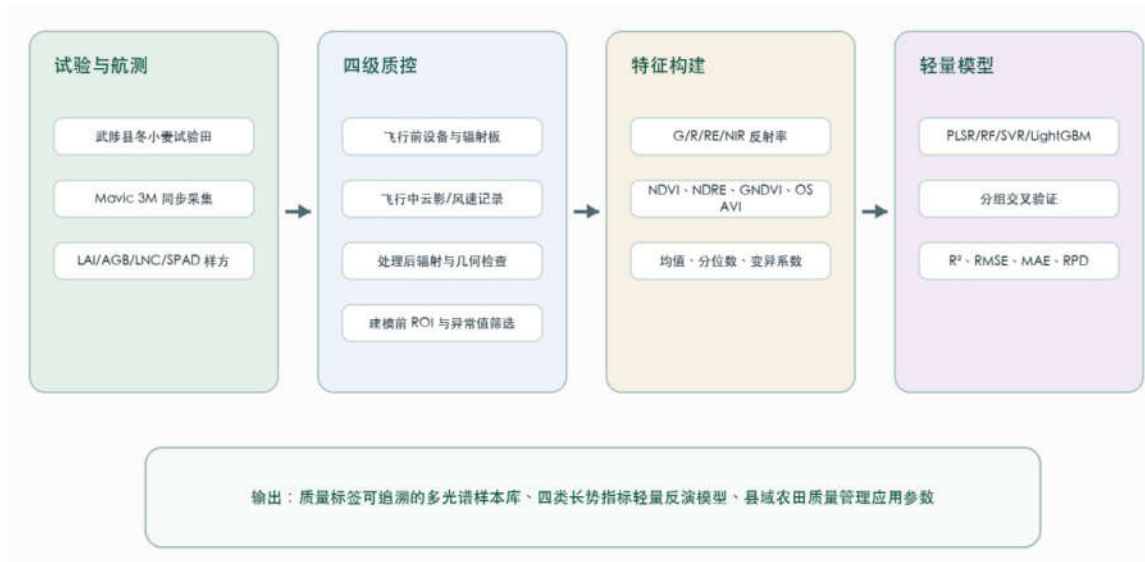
试验与航测

武陟县冬小麦试验田

Mavic 3M 同步采集

LAI/AGB/LNC/SPAD 样方

四级质控

飞行前设备与辐射板

飞行中云影/风速记录

处理后辐射与几何检查

建模前 ROI 与异常值筛选

特征构建

G/R/RE/NIR 反射率

NDVI、NDRE、GNDVI、OSAVI

均值、分位数、变异系数

轻量模型

PLSR/RF/SVR/LightGBM

分组交叉验证

R²、RMSE、MAE、RPD

输出：质量标签可追溯的多光谱样本库、四类长势指标轻量反演模型、县域农田质量管理应用参数